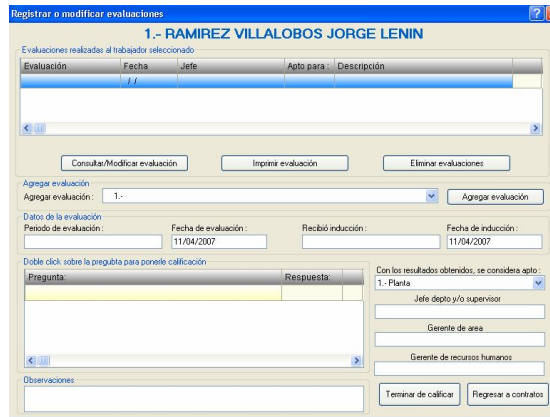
Registrar o modificar evaluaciones

1.- RAMIREZ VILLALOBOS JORGE LENIN

Evaluaciones realizadas al trabajador seleccionado

| Evaluación | Fecha | Jefe | Apto para : | Descripción |
|---|---|---|---|---|
| | / / | | | |

Consultar/Modificar evaluación

Imprimir evaluación

Eliminar evaluaciones

Agregar evaluación

Agregar evaluación : 1.-

Agregar evaluación

Datos de la evaluación

Periodo de evaluación :

Fecha de evaluación : 11/04/2007

Recibió inducción :

Fecha de inducción : 11/04/2007

Doble click sobre la pregunta para ponerle calificación

| Pregunta: | Respuesta: |
|---|---|
| | |

Con los resultados obtenidos, se considera apto :

1.- Planta

Jefe depto y/o supervisor

Gerente de area

Gerente de recursos humanos

Observaciones

Terminar de calificar

Regresar a contratos